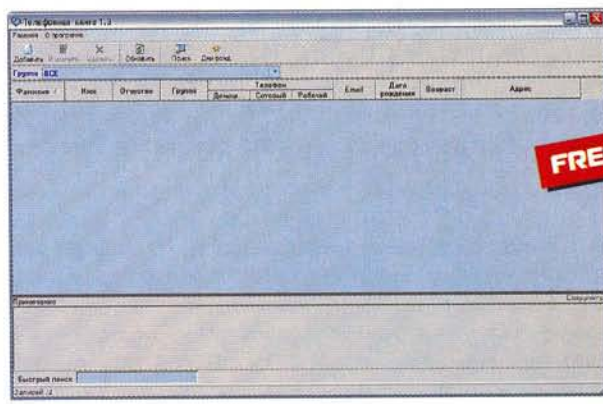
Телефонная книга 1.3

Главная О программе

Добавить Изменить Удалить Обновить Поиск Дни рожд.

Группа ВСЕ

| Фамилия | Имя | Отчество | Группа | Телефон: Домашн | Телефон: Сотовый | Телефон: Рабочий | Email | Дата рождения | Возраст | Адрес |
|---|---|---|---|---|---|---|---|---|---|---|

FRE

Примечание

Быстрый поиск

Записей: 4